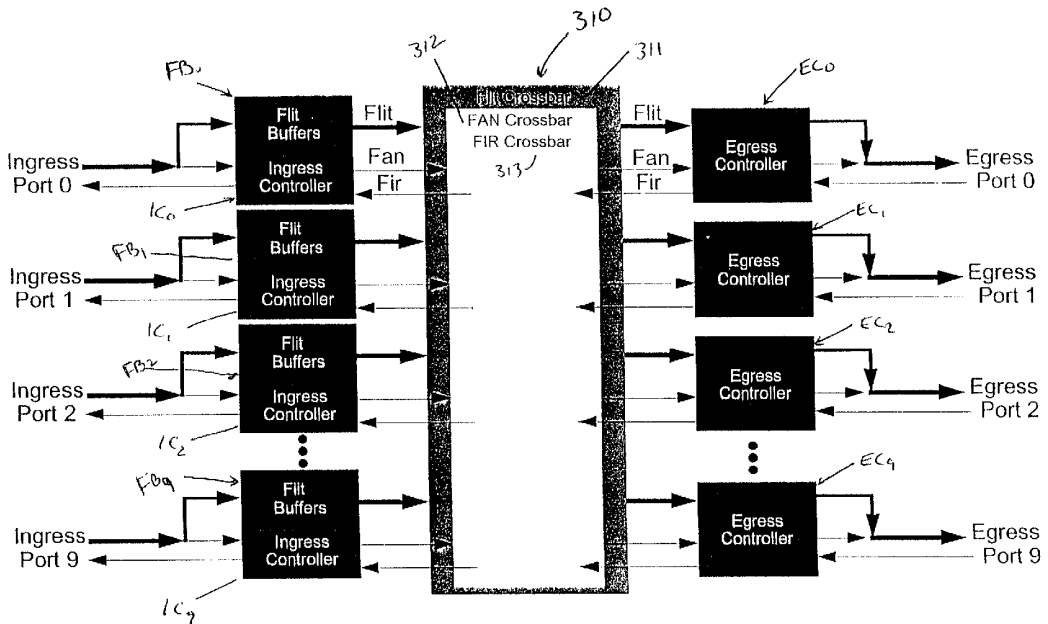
310
312
311
FB0
EC0
Flit Crossbar
FAN Crossbar
FIR Crossbar
313
Flit Buffers
Flit
Flit
Ingress Controller
Fan
Fan
Egress Controller
Ingress Port 0
Fir
Fir
Egress Port 0
IC0
FB1
Flit Buffers
EC1
Ingress Port 1
Ingress Controller
Egress Controller
Egress Port 1
IC1
Flit Buffers
EC2
FB2
Ingress Port 2
Ingress Controller
Egress Controller
Egress Port 2
IC2
FB9
EC9
Flit Buffers
Ingress Port 9
Ingress Controller
Egress Controller
Egress Port 9
IC9